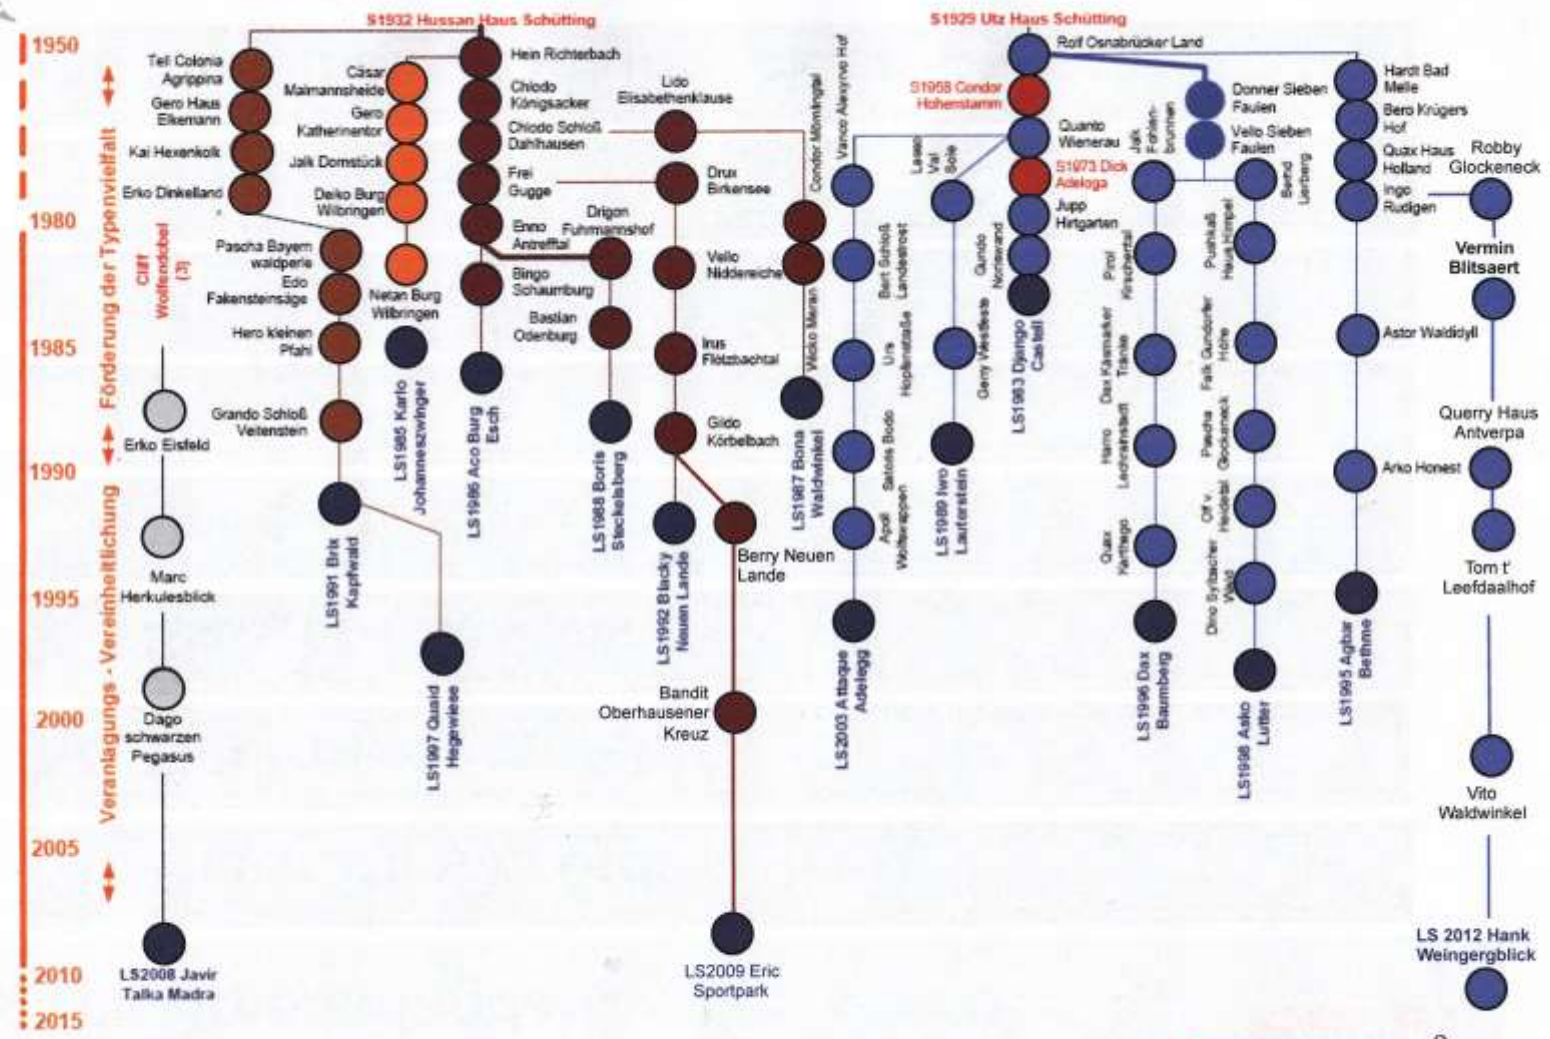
S1932 Hussan Haus Schütting

S1929 Utz Haus Schütting

1950

1980

1985

1990

1995

2000

2005

2010

2015

Förderung der Typenvielfalt

Veranlagungs - Vereinheitlichung

Cliff Wolfendobel (3)

Tell Colonia Agrippina

Gero Haus Elkemann

Kai Hexenkolk

Erko Dinkelland

Cäsar Maimannsheide

Gero Katherinentor

Jalk Domstück

Deiko Burg Wilbringen

Netan Burg Wilbringen

Hein Richterbach

Chiodo Köngsacker

Chiodo Schloß Dahlhausen

Frei Gugge

Enno Antrefftal

Bingo Schaumburg

Drigon Fuhrmannshof

Bastian Odenburg

Lido Elisabethenklause

Drux Birkensee

Vello Niddereiche

Irus Flötzbachtal

Gildo Körbelbach

Pascha Bayern waldperle

Edo Fakensteinsäge

Hero kleinen Pfahl

Grando Schloß Veitenstein

Erko Eisfeld

Marc Herkulesblick

Dago schwarzen Pegasus

LS2008 Javir Talka Madra

LS1991 Brix Kapfwald

LS1997 Quaid Hegewiese

LS1985 Karlo Johanneszwinger

LS1986 Aco Burg Esch

LS1988 Boris Steckelsberg

LS1992 Blacky Neuen Lande

Berry Neuen Lande

Bandit Oberhausener Kreuz

LS2009 Eric Sportpark

Condor Mömlingtal

Vanco Alexyne Hof

Wicko Meran

LS1987 Bona Waldwinkel

Bert Schloß Landestrost

Urs Hopfenstraße

Sitols Bodo

Apoll Wolfswappen

LS2003 Attaque Adelegg

Laser Val Sole

Gundo Nordwand

Gerry Wiesfeste

LS1989 Iwo Lauterstein

Rolf Osnabrücker Land

S1958 Condor Hohenstamm

Quanto Wienerau

S1973 Dick Adelega

Jupp Hirtgarten

LS1983 Django Castell

Jalk Fohlenbrunnen

Pirol Kirschental

Dax Kaemacher Tränke

Harro Lechtenstadt

Quax Karthago

LS1996 Dax Baumberg

Donner Sieben Faulen

Vello Sieben Faulen

Bernd Lerberg

Pushkaß Haus Kimpel

Falk Gundorfer Höhe

Pascha Glockeneck

Olf v. Heidetal

Dino Sylbacher Wald

LS1998 Asko Lutter

Hardt Bad Melle

Bero Krügers Hof

Quax Haus Holland

Ingo Rudigen

Astor Waldidyll

Arko Honest

LS1995 Agbar Bethme

Robby Glockeneck

Vermin Blitsaert

Querry Haus Antverpa

Tom t' Leefdaalhof

Vito Waldwinkel

LS 2012 Hank Weingergblick